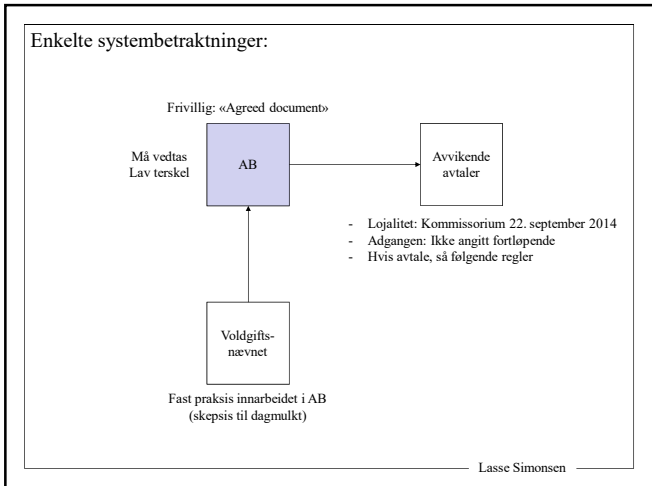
Enkelte systembetraktninger:

Frivillig: «Agreed document»

Må vedtas
Lav terskel

AB

Avvikende avtaler

- Lojalitet: Kommissorium 22. september 2014
- Adgangen: Ikke angitt fortløpende
- Hvis avtale, så følgende regler

Voldgiftsnævnet

Fast praksis innarbeidet i AB
(skepsis til dagmulkt)

Lasse Simonsen